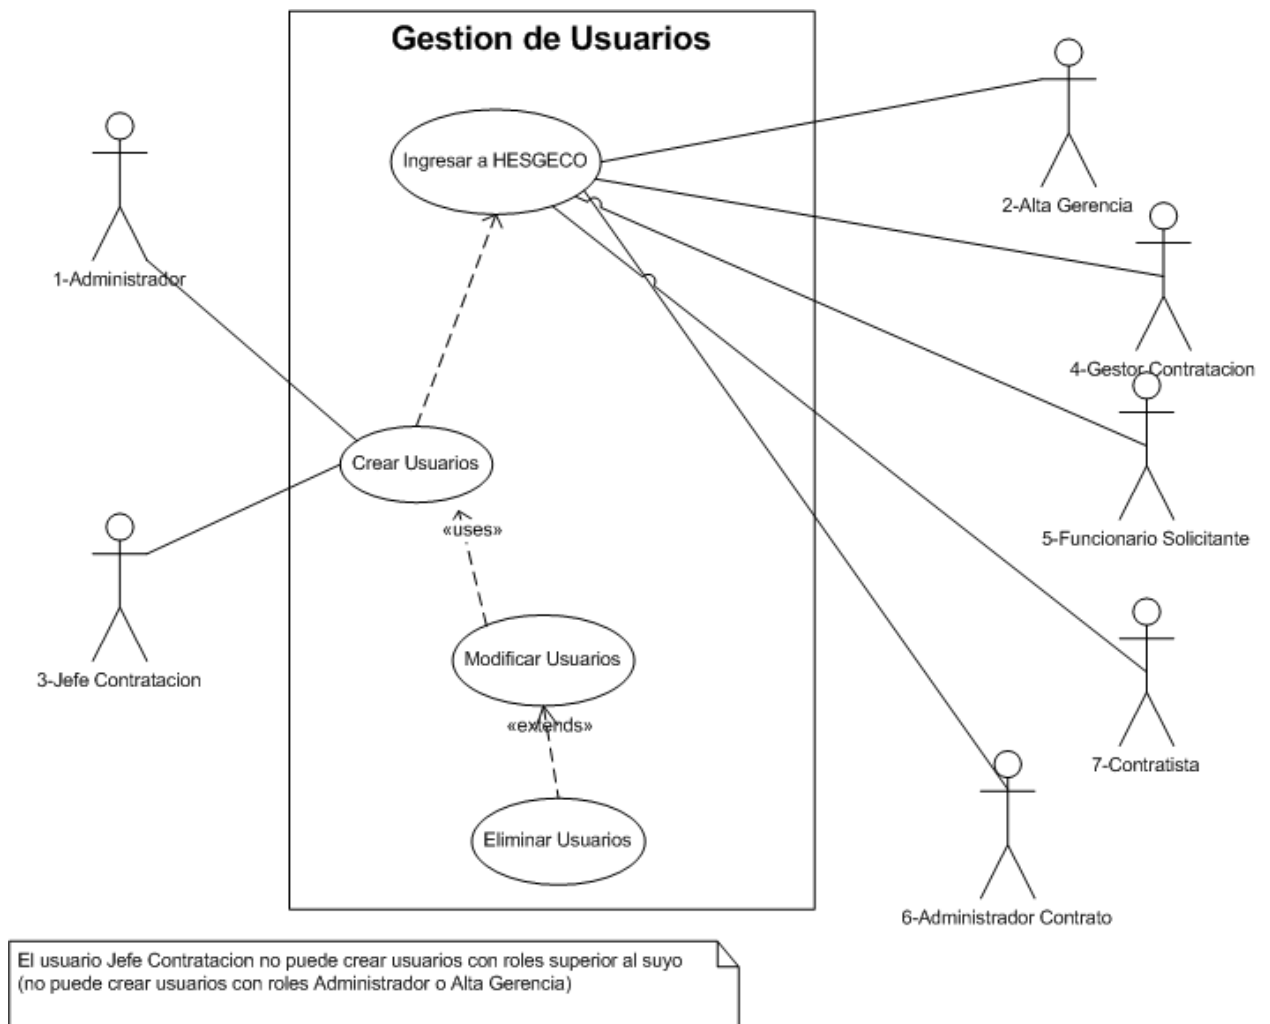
Gestion de Usuarios

Ingresar a HESGECO

2-Alta Gerencia

1-Administrador

4-Gestor Contratacion

Crear Usuarios

5-Funcionario Solicitante

«uses»

3-Jefe Contratacion

Modificar Usuarios

«extends»

7-Contratista

Eliminar Usuarios

6-Administrador Contrato

El usuario Jefe Contratacion no puede crear usuarios con roles superior al suyo (no puede crear usuarios con roles Administrador o Alta Gerencia)